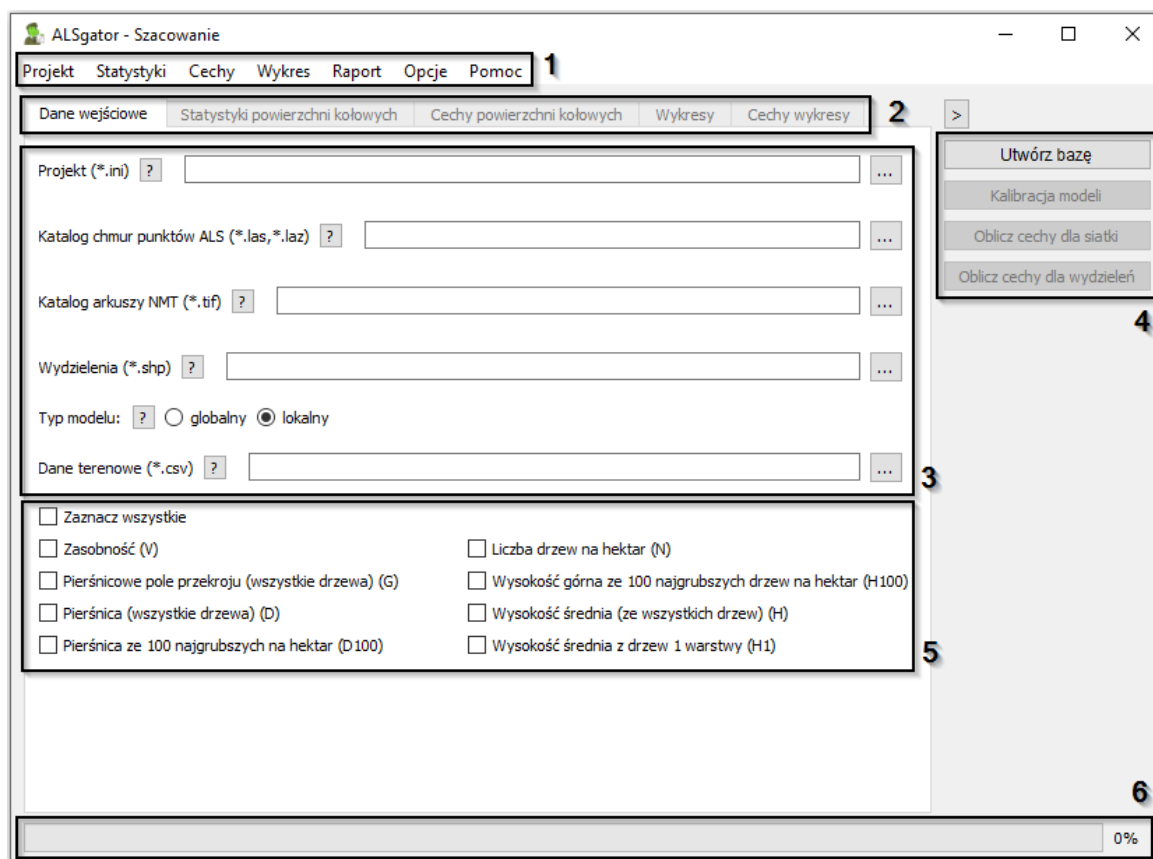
ALSgator - Szacowanie

Projekt Statystyki Cechy Wykres Raport Opcje Pomoc 1

Dane wejściowe | Statystyki powierzchni kołowych | Cechy powierzchni kołowych | Wykresy | Cechy wykresy 2 >

Utwórz bazę
Kalibracja modeli
Oblicz cechy dla siatki
Oblicz cechy dla wydzieleń
4

Projekt (*.ini) ? ...

Katalog chmur punktów ALS (*.las,*.laz) ? ...

Katalog arkuszy NMT (*.tif) ? ...

Wydzielenia (*.shp) ? ...

Typ modelu: ? globalny lokalny

Dane terenowe (*.csv) ? ...
3

Zaznacz wszystkie
Zasobność (V)
Pierśnicowe pole przekroju (wszystkie drzewa) (G)
Pierśnica (wszystkie drzewa) (D)
Pierśnica ze 100 najgrubszych na hektar (D100)
Liczba drzew na hektar (N)
Wysokość górna ze 100 najgrubszych drzew na hektar (H100)
Wysokość średnia (ze wszystkich drzew) (H)
Wysokość średnia z drzew 1 warstwy (H1)
5

6
0%